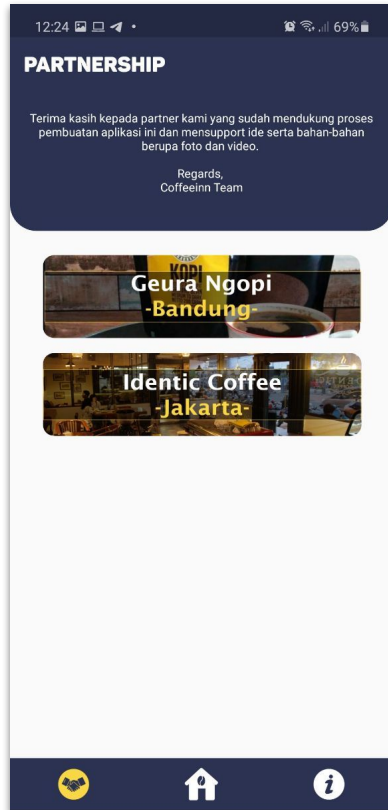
12:24 • 69%

PARTNERSHIP

Terima kasih kepada partner kami yang sudah mendukung proses pembuatan aplikasi ini dan mensupport ide serta bahan-bahan berupa foto dan video.

Regards,
Coffeeinn Team

KOPI

Geura Ngopi
-Bandung-

Identic Coffee
-Jakarta-